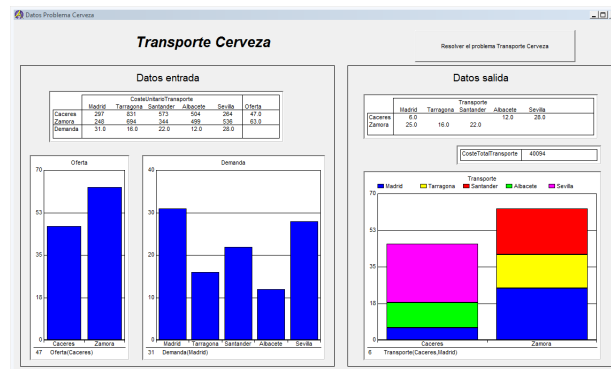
Datos Problema Cerveza

Transporte Cerveza

Resolver el problema Transporte Cerveza

Datos entrada

| | CosteUnitarioTransporte | | | | | |
|---|---|---|---|---|---|---|
| | Madrid | Tarragona | Santander | Albacete | Sevilla | Oferta |
| Caceres | 297 | 831 | 573 | 504 | 264 | 47.0 |
| Zamora | 248 | 694 | 344 | 499 | 536 | 63.0 |
| Demanda | 31.0 | 16.0 | 22.0 | 12.0 | 28.0 | |

Oferta
70
53
35
18
0
Caceres
Zamora
47 Oferta(Caceres)

Demanda
40
30
20
10
0
Madrid
Tarragona
Santander
Albacete
Sevilla
31 Demanda(Madrid)

Datos salida

| | Transporte | | | | |
|---|---|---|---|---|---|
| | Madrid | Tarragona | Santander | Albacete | Sevilla |
| Caceres | 6.0 | | | 12.0 | 28.0 |
| Zamora | 25.0 | 16.0 | 22.0 | | |

CosteTotalTransporte 40094

Transporte
Madrid Tarragona Santander Albacete Sevilla
70
53
35
18
0
Caceres
Zamora
6 Transporte(Caceres,Madrid)